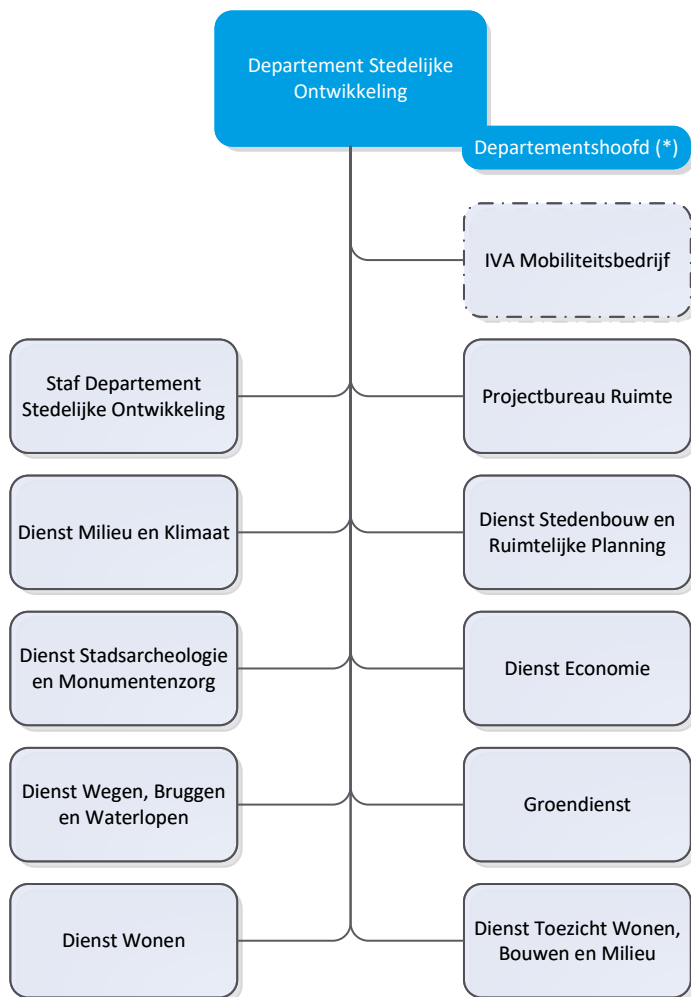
Departement Stedelijke Ontwikkeling

Departementshoofd (*)

IVA Mobiliteitsbedrijf

Staf Departement Stedelijke Ontwikkeling

Projectbureau Ruimte

Dienst Milieu en Klimaat

Dienst Stedenbouw en Ruimtelijke Planning

Dienst Stadsarcheologie en Monumentenzorg

Dienst Economie

Dienst Wegen, Bruggen en Waterlopen

Groendienst

Dienst Wonen

Dienst Toezicht Wonen, Bouwen en Milieu